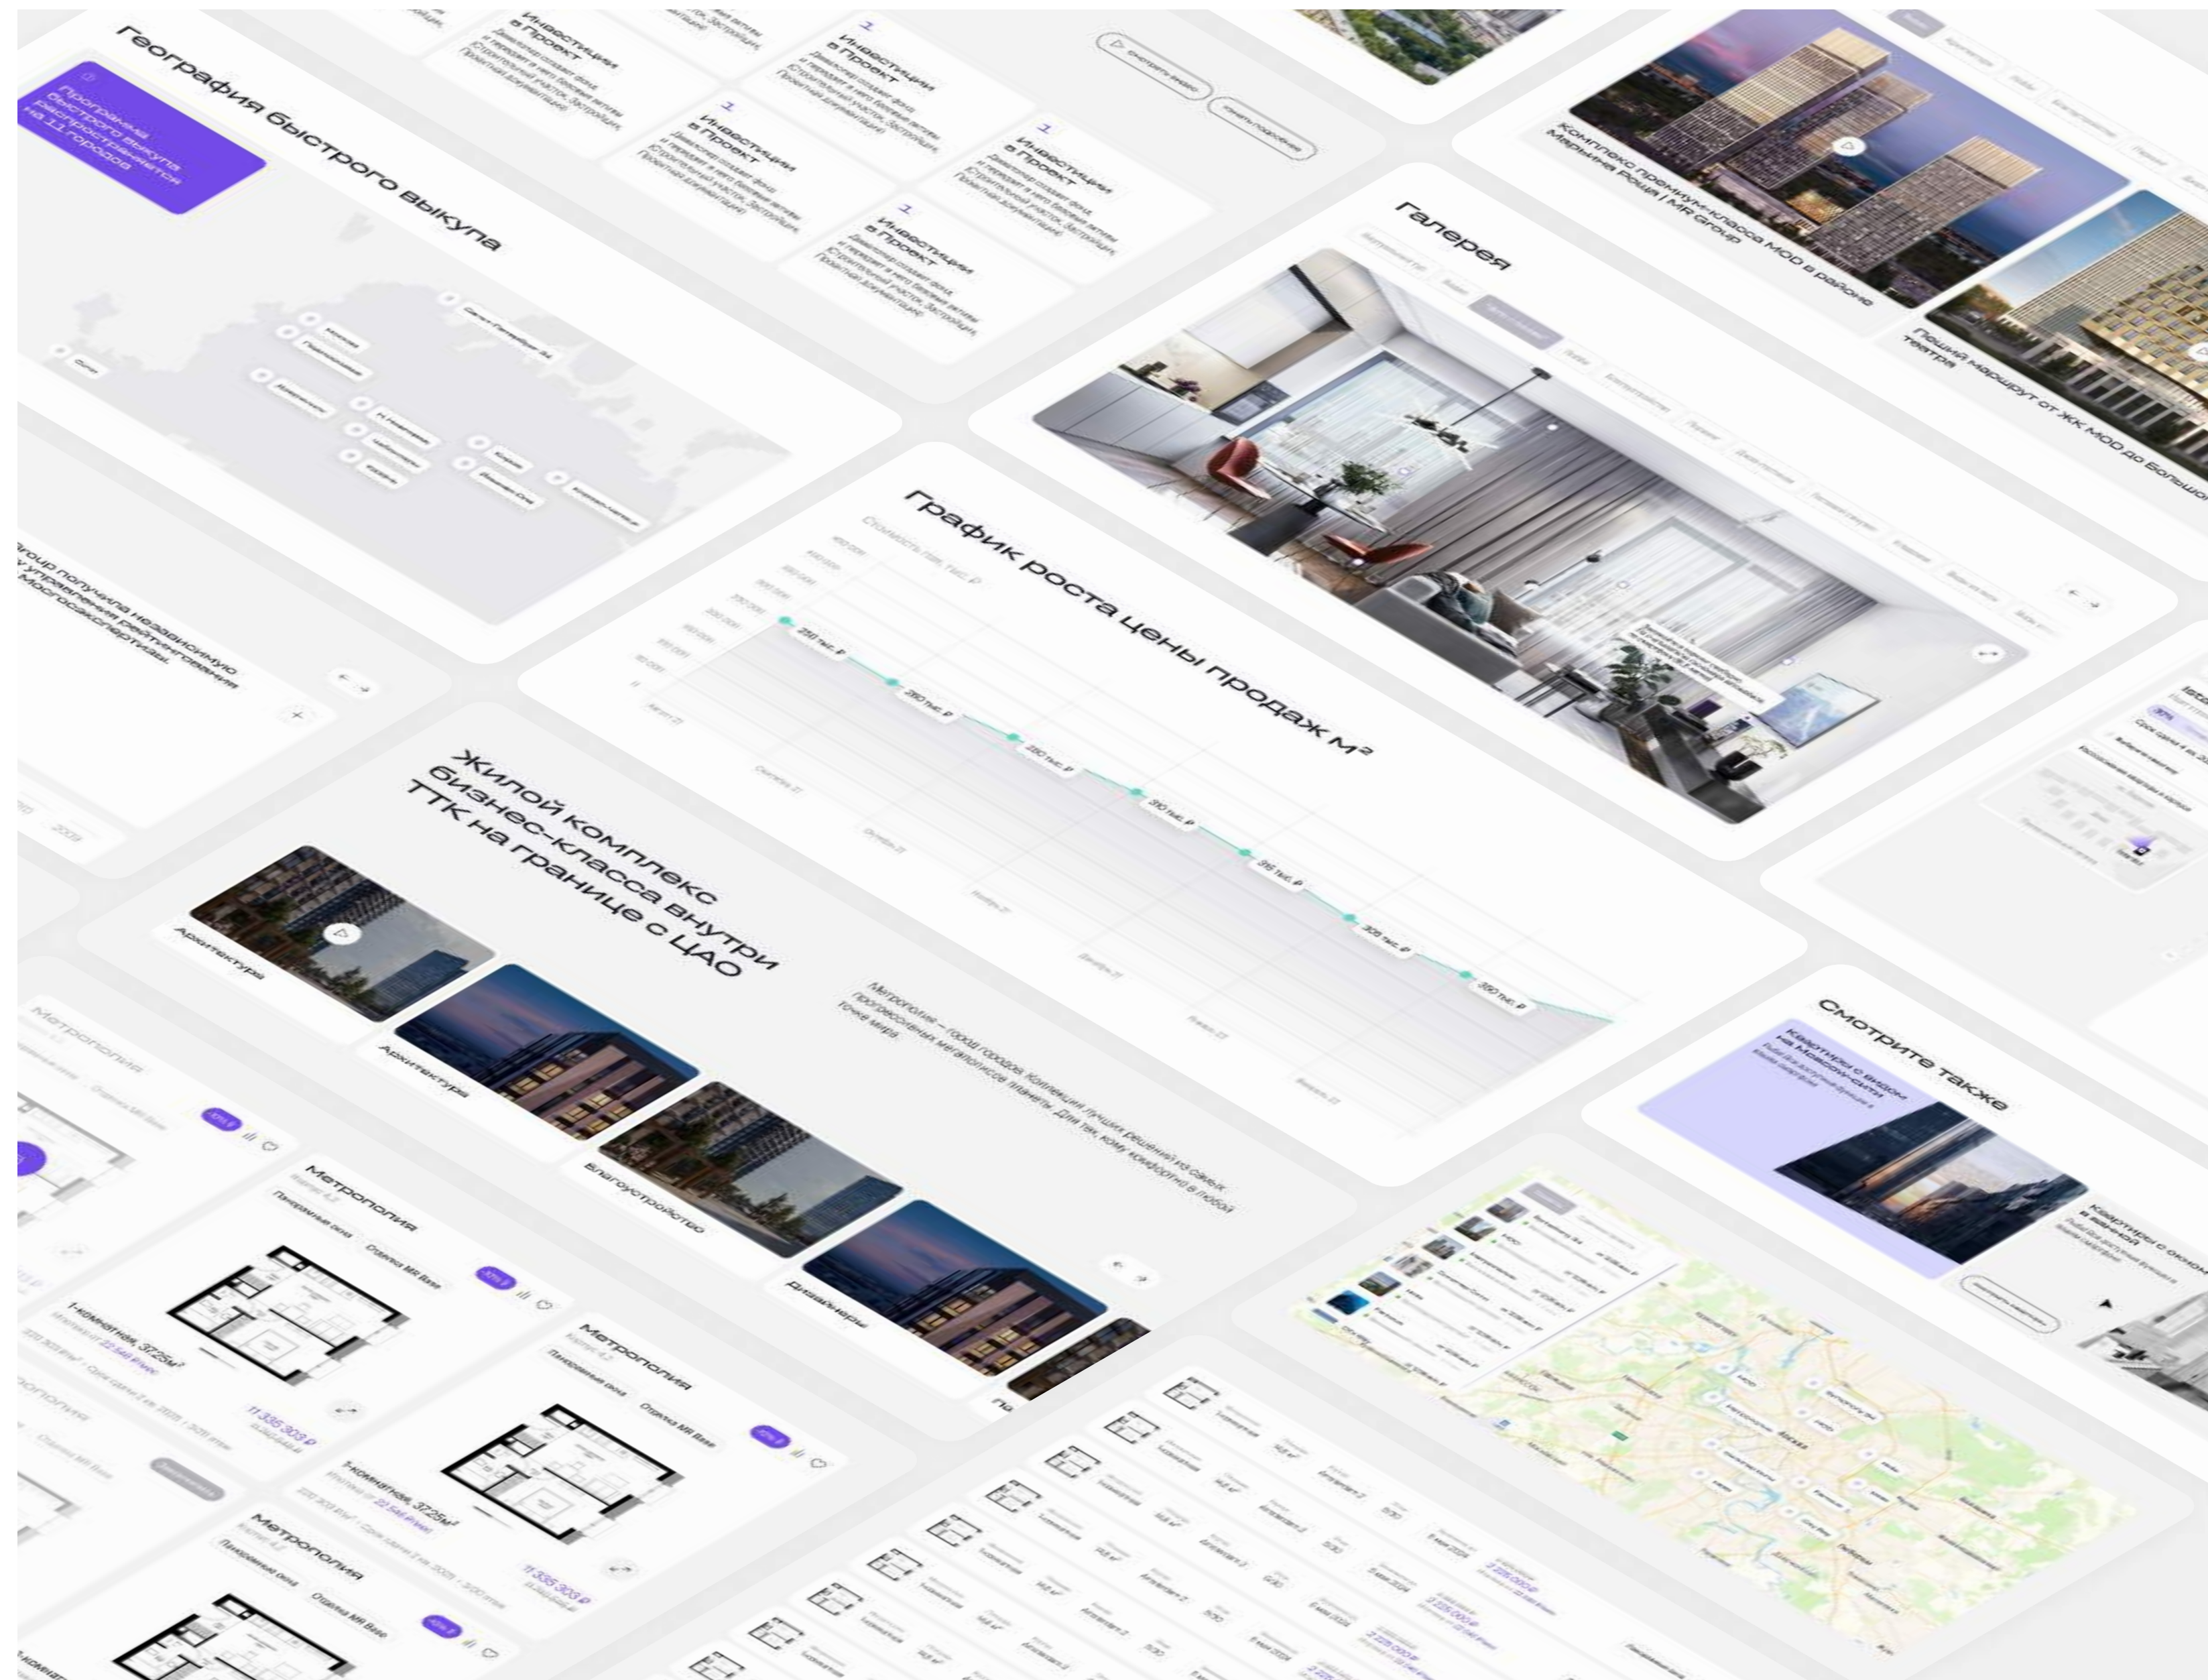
География быстрого выкупа

Программа быстрого выкупа распространяется на 11 городов

Инвестиции в Проект

Инвестиции в Проект

Инвестиции в Проект

Инвестиции в Проект

Инвестиции в Проект

Комплекс премиум-класса MOD в районе Марьина Роща | MR Group

Пеший маршрут от ЖК MOD до Большого театра

Галерея

График роста цены продаж м²

Стоимость кв. тыс. ₽

251 тыс. ₽

265 тыс. ₽

280 тыс. ₽

310 тыс. ₽

315 тыс. ₽

325 тыс. ₽

350 тыс. ₽

Group получила независимую управлений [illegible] Мосгосэкспертизы.

Жилой комплекс бизнес-класса внутри ТТК на границе с ЦАО

Архитектура

Архитектура

Благоустройство

Дизайнеры

Метрополия — город городов. Коллекция лучших решений из самых прогрессивных мегаполисов планеты. Для тех, кому комфортно в любой точке мира

Смотрите также

Квартиры с видом на Москва-Сити

Квартиры с окном в ванной

Метрополия

Метрополия

1-комнатная, 37,25м²

11 335 303 ₽

Метрополия

1-комнатная, 37,25м²

11 335 303 ₽

Метрополия